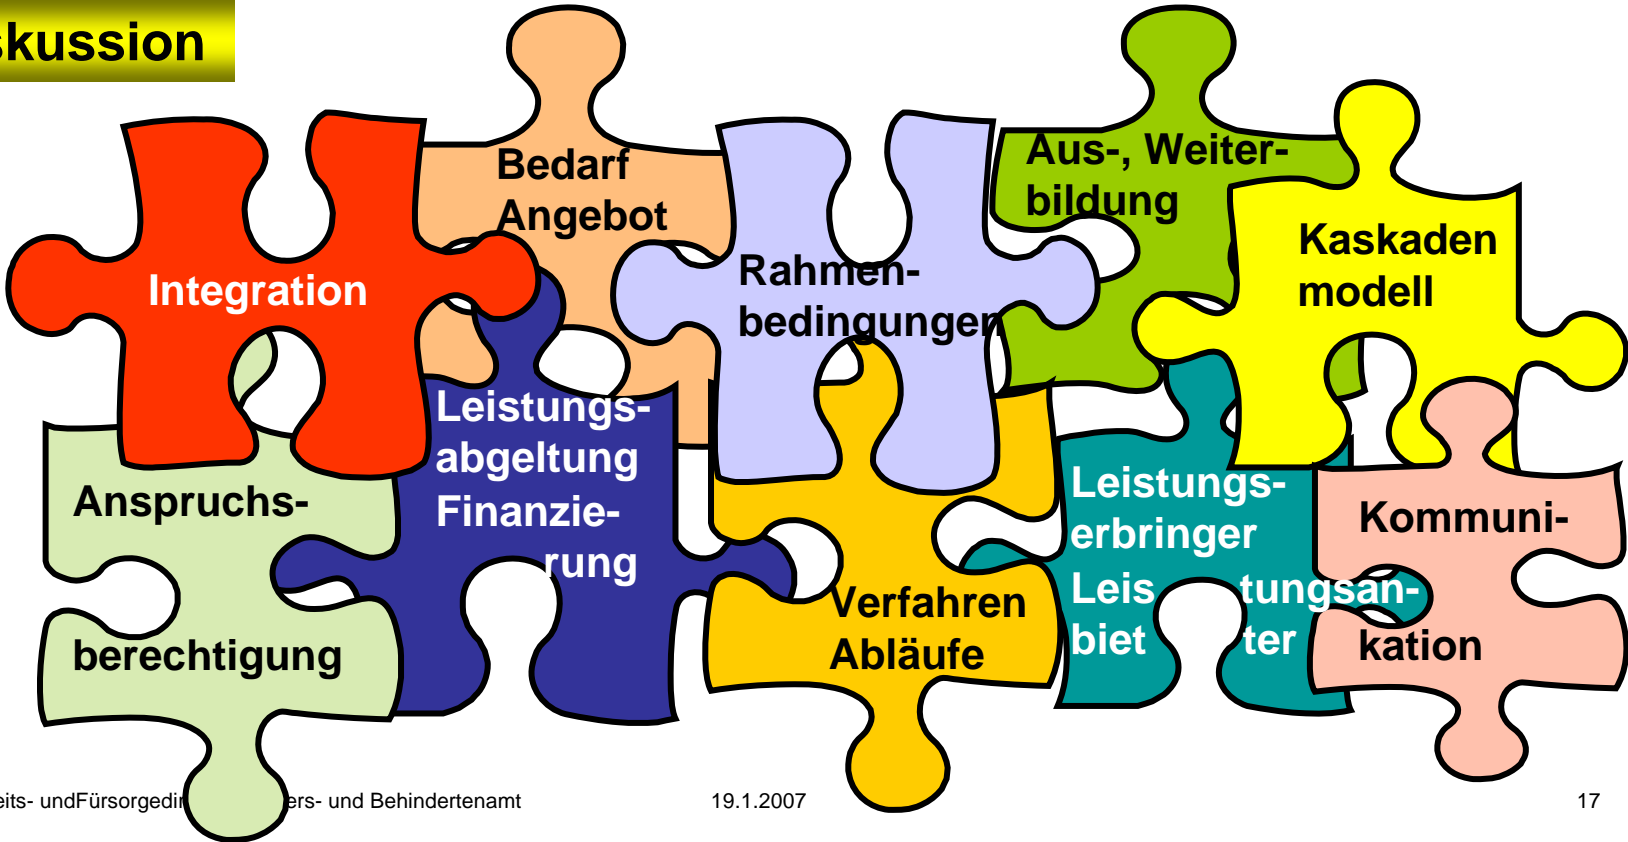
skussion

Bedarf Angebot

Integration

Rahmenbedingungen

Aus-, Weiterbildung

Kaskaden modell

Leistungsabgeltung Finanzierung

Anspruchsberechtigung

Verfahren Abläufe

Leistungserbringer Leis tungsanbiet ter

Kommunikation

eits- undFürsorgedi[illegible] ers- und Behindertenamt 19.1.2007 17